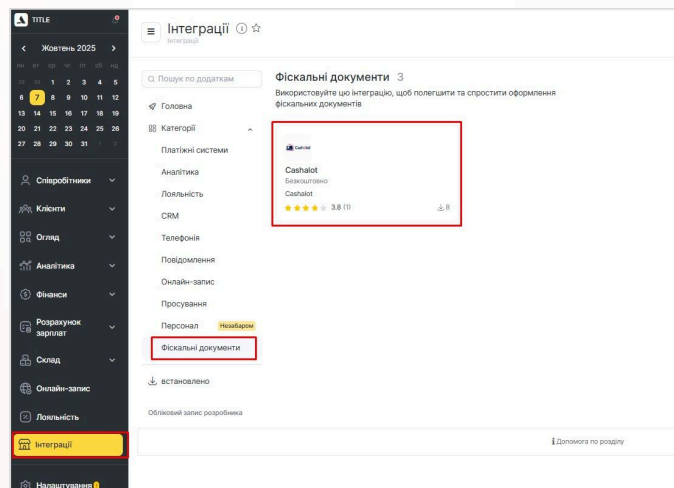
TITLE

Жовтень 2025

пн вт ср чт пт сб нд
29 30 1 2 3 4 5
6 7 8 9 10 11 12
13 14 15 16 17 18 19
20 21 22 23 24 25 26
27 28 29 30 31 1 2

Співробітники
Клієнти
Огляд
Аналітика
Фінанси
Розрахунок зарплат
Склад
Онлайн-запис
Лояльність
Інтеграції
Налаштування

Інтеграції
Інтеграції

Пошук по додаткам
Головна
Категорії
Платіжні системи
Аналітика
Лояльність
CRM
Телефонія
Повідомлення
Онлайн-запис
Просування
Персонал Незабаром
Фіскальні документи
встановлено
Обліковий запис розробника

Фіскальні документи 3
Використовуйте цю інтеграцію, щоб полегшити та спростити оформлення фіскальних документів

Cashalot
Cashalot
Безкоштовно
Cashalot
3.8 (1)
8

Допомога по розділу